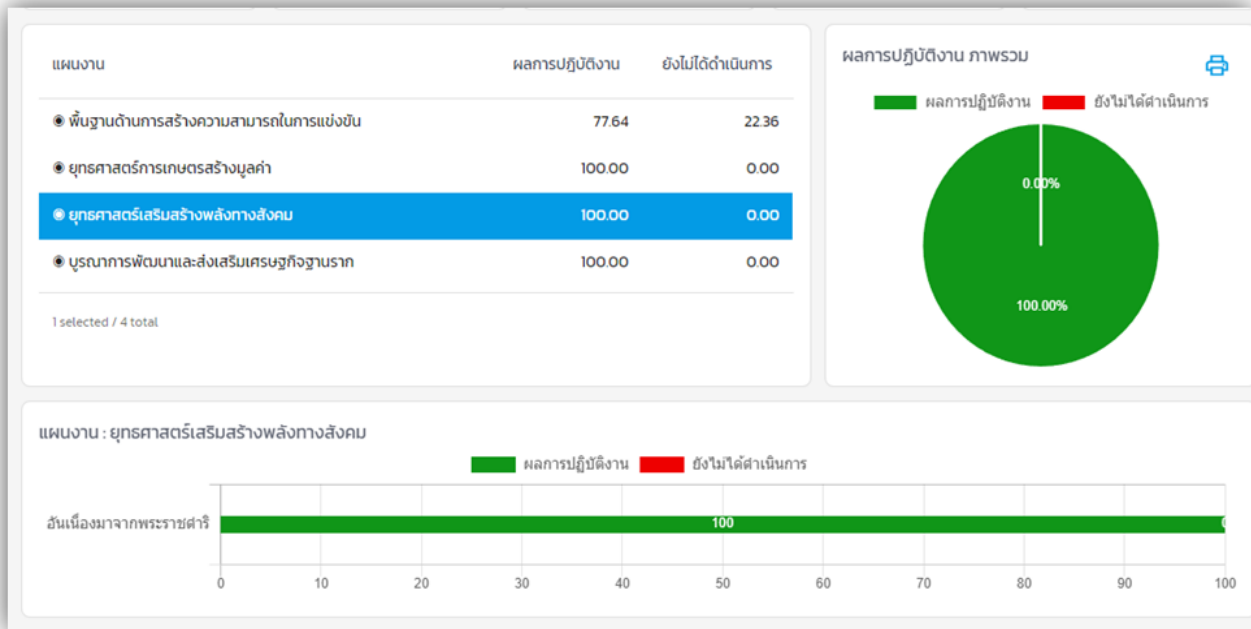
| แผนงาน | ผลการปฏิบัติงาน | ยังไม่ได้ดำเนินการ |
|---|---|---|
| พื้นฐานด้านการสร้างความสามารถในการแข่งขัน | 77.64 | 22.36 |
| ยุทธศาสตร์การเกษตรสร้างมูลค่า | 100.00 | 0.00 |
| ยุทธศาสตร์เสริมสร้างพลังทางสังคม | 100.00 | 0.00 |
| บูรณาการพัฒนาและส่งเสริมเศรษฐกิจฐานราก | 100.00 | 0.00 |

1 selected / 4 total

ผลการปฏิบัติงาน ภาพรวม

ผลการปฏิบัติงาน ยังไม่ได้ดำเนินการ

0.00%

100.00%

แผนงาน : ยุทธศาสตร์เสริมสร้างพลังทางสังคม

ผลการปฏิบัติงาน ยังไม่ได้ดำเนินการ

อันเนื่องมาจากพระราชดำริ

100

0

0 10 20 30 40 50 60 70 80 90 100